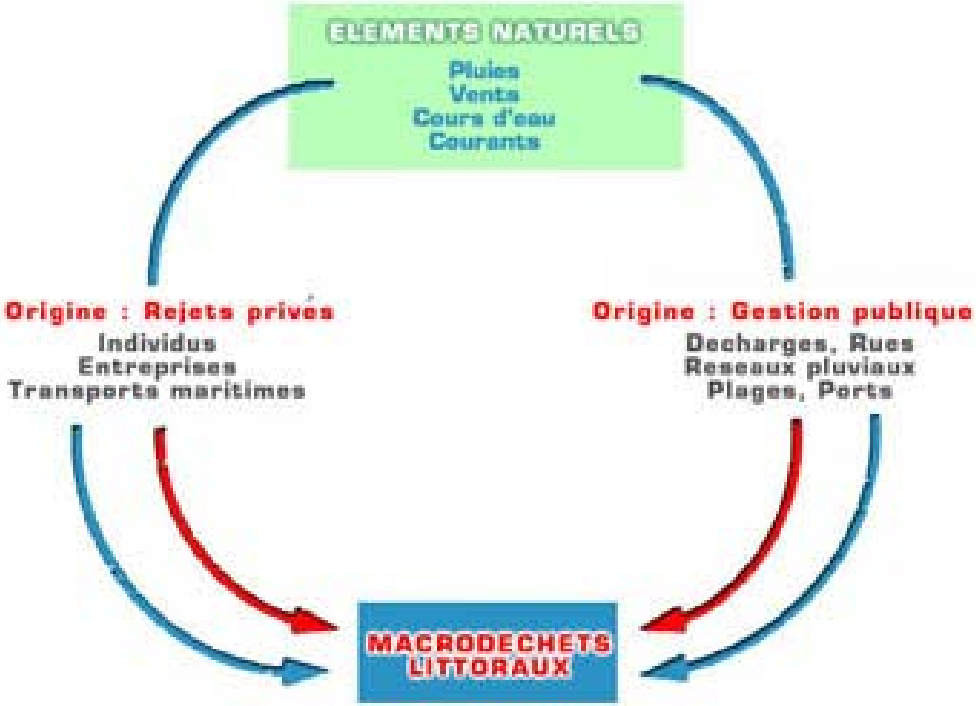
ELEMENTS NATURELS

Pluies
Vents
Cours d'eau
Courants

Origine : Rejets privés

Individus
Entreprises
Transports maritimes

Origine : Gestion publique

Decharges, Rues
Reseaux pluviaux
Plages, Ports

MACRODECHETS
LITTORAUX